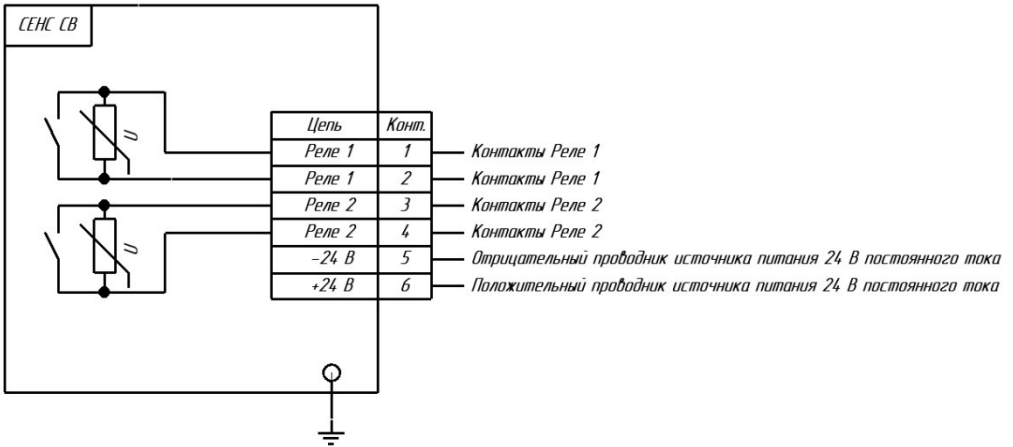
СЕНС СВ

U

U

| Цепь | Конт. |
|---|---|
| Реле 1 | 1 |
| Реле 1 | 2 |
| Реле 2 | 3 |
| Реле 2 | 4 |
| –24 В | 5 |
| +24 В | 6 |

Контакты Реле 1
Контакты Реле 1
Контакты Реле 2
Контакты Реле 2
Отрицательный проводник источника питания 24 В постоянного тока
Положительный проводник источника питания 24 В постоянного тока